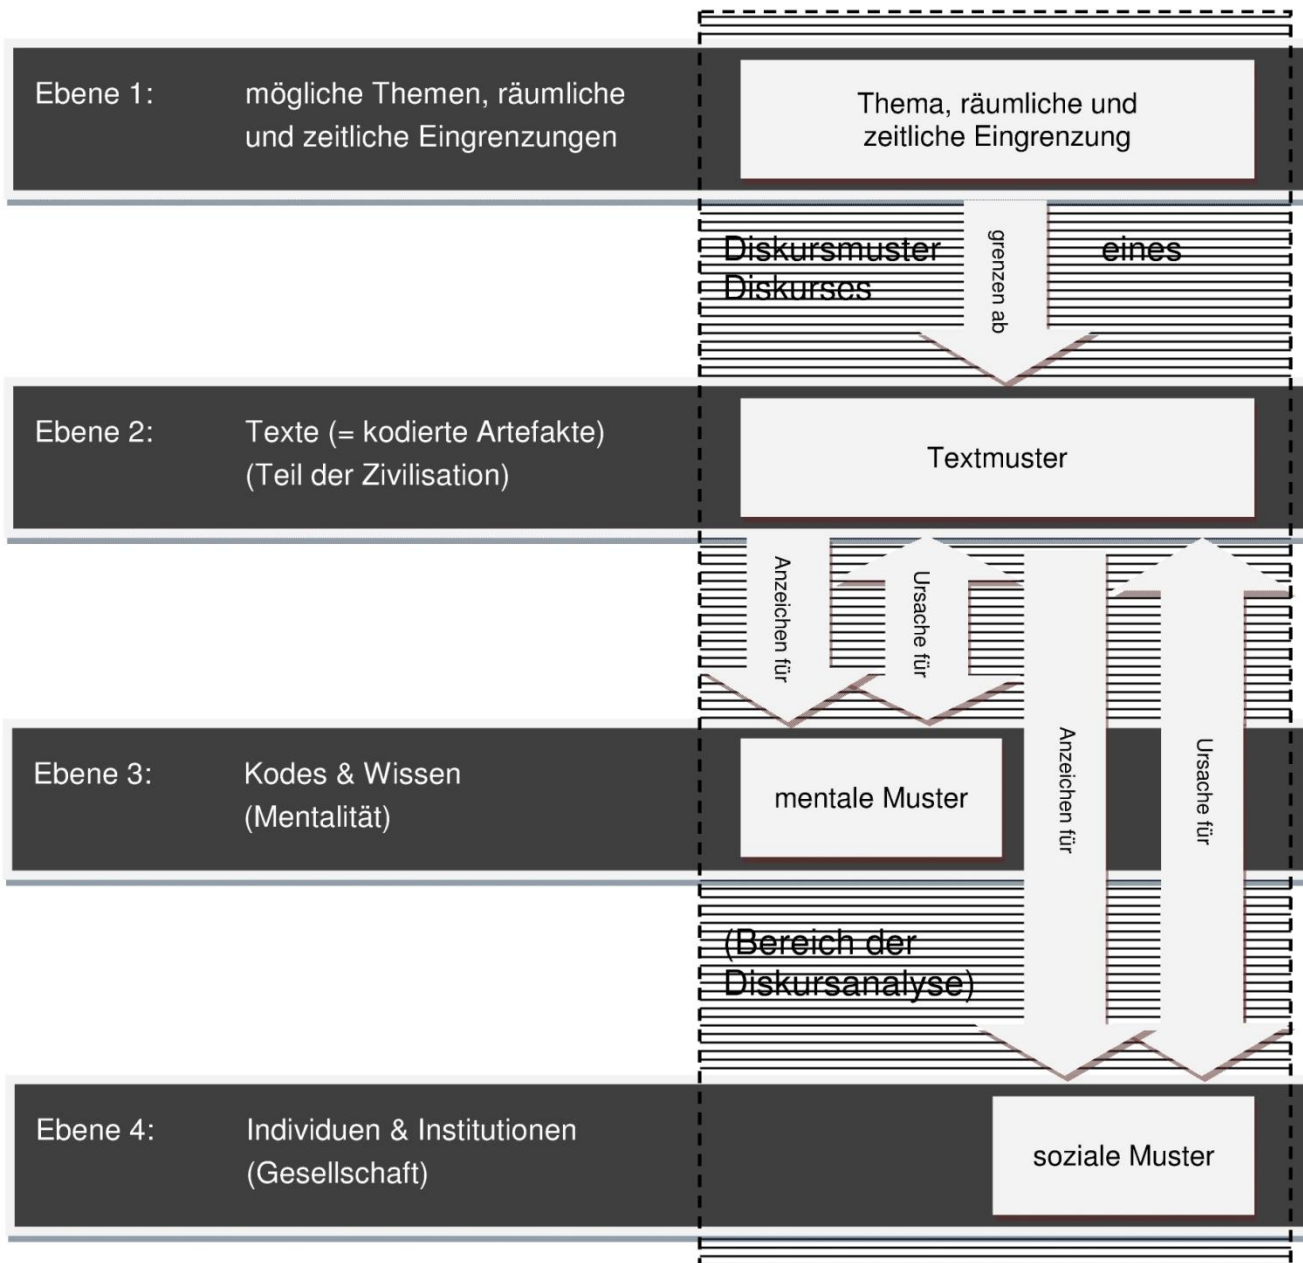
Ebene 1: mögliche Themen, räumliche und zeitliche Eingrenzungen

Thema, räumliche und zeitliche Eingrenzung

Diskursmuster eines Diskurses

grenzen ab

Ebene 2: Texte (= kodierte Artefakte) (Teil der Zivilisation)

Textmuster

Anzeichen für

Ursache für

Anzeichen für

Ursache für

Ebene 3: Kodes & Wissen (Mentalität)

mentale Muster

(Bereich der Diskursanalyse)

Ebene 4: Individuen & Institutionen (Gesellschaft)

soziale Muster